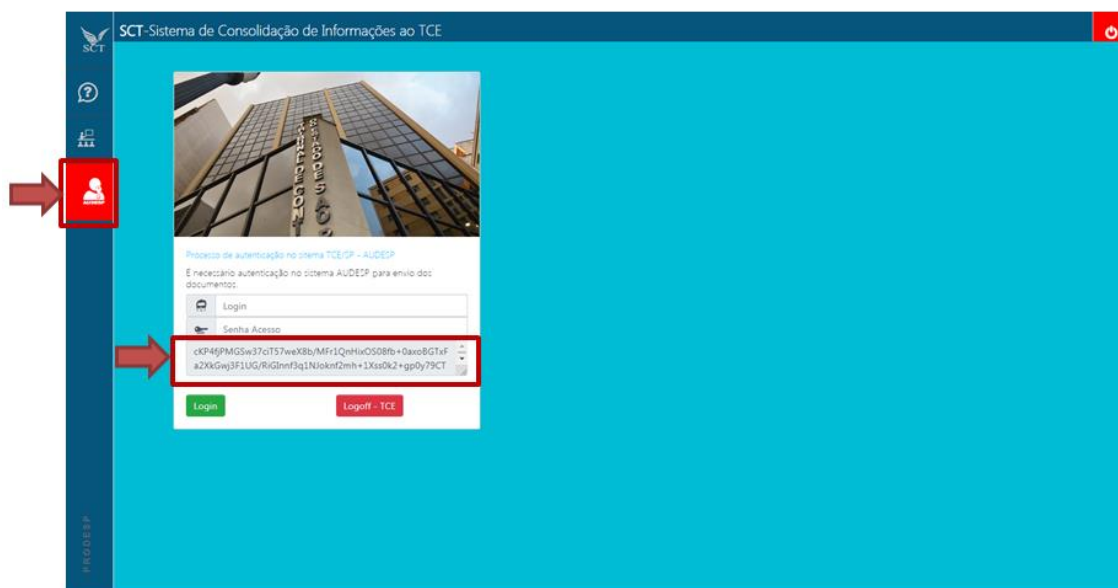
SCT

SCT-Sistema de Consolidação de Informações ao TCE

AUDESP

Processo de autenticação no sistema TCE/SP - AUDESP

É necessário autenticação no sistema AUDESP para envio dos documentos.

Login

Senha Acesso

cKP4fjPMGSw37ciT57weX8b/MFr1QnHixOS08fb+0axoBGTxFa2XkGwj3F1UG/RiGlnnf3q1NJoknf2mh+1Xss0k2+gp0y79CT

Login

Logoff - TCE

PRODESP